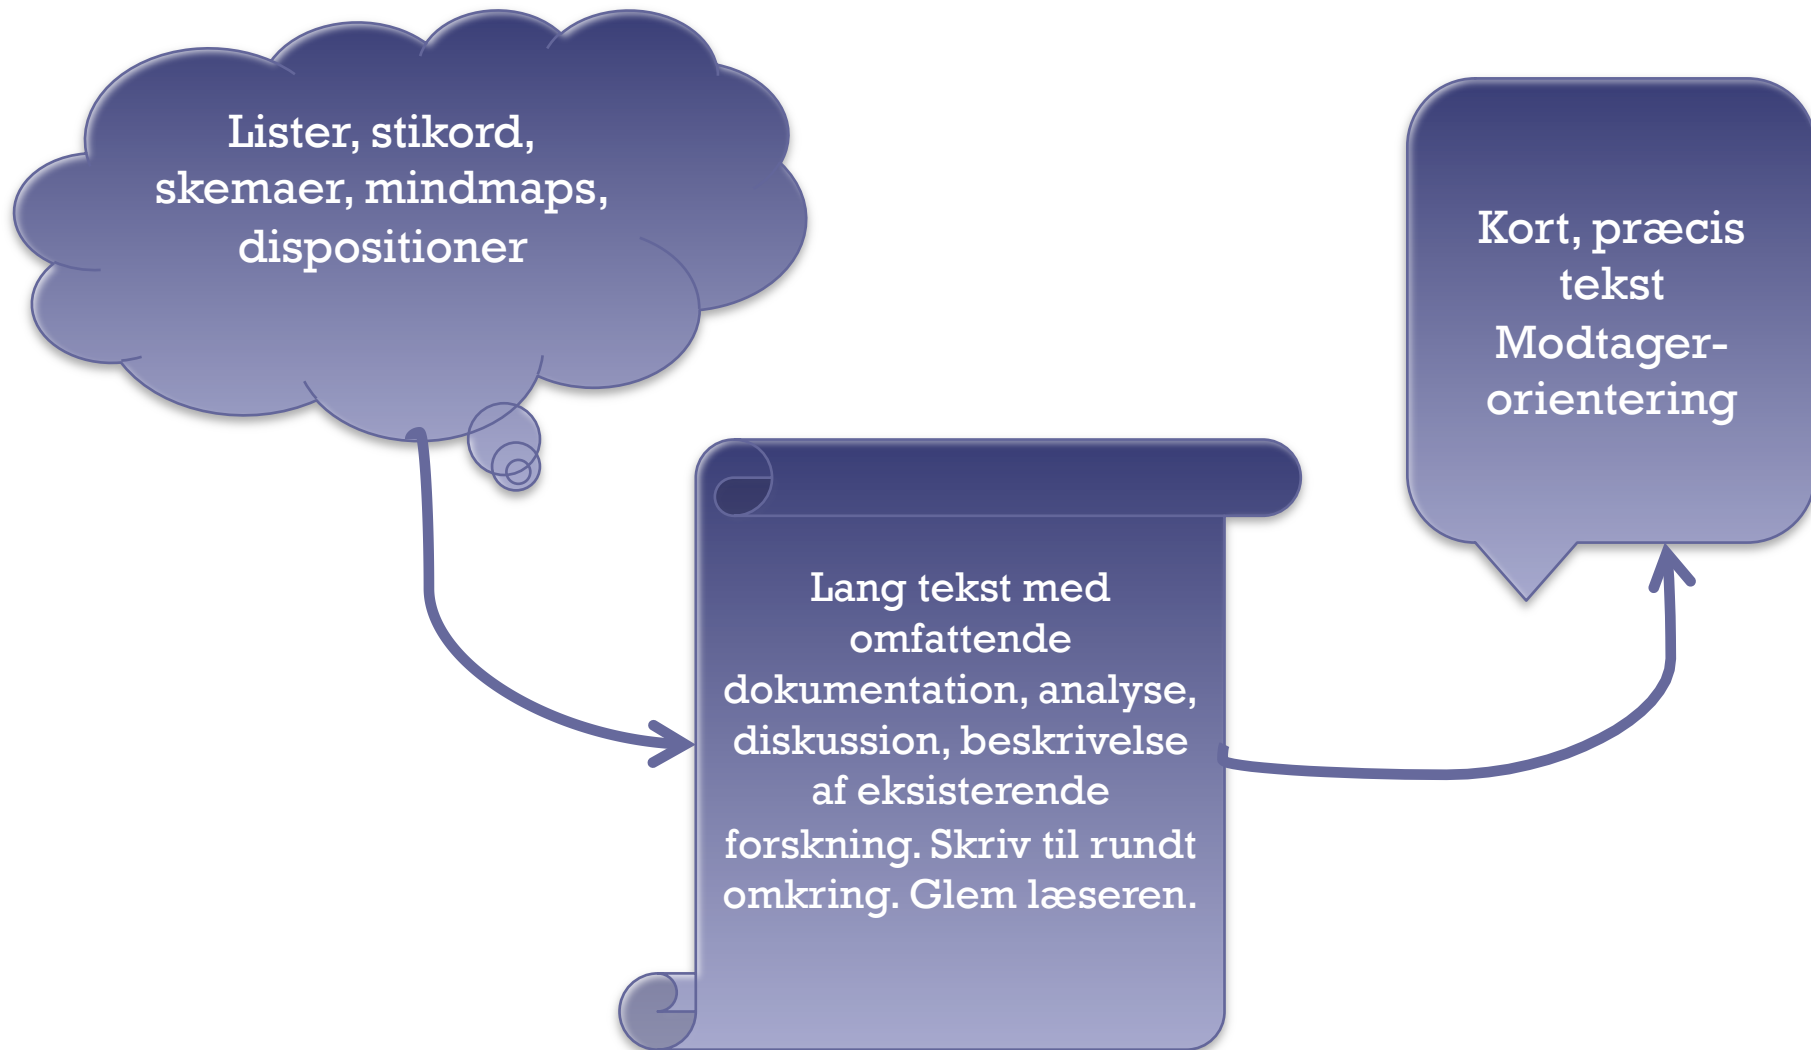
Lister, stikord, skemaer, mindmaps, dispositioner

Lang tekst med omfattende dokumentation, analyse, diskussion, beskrivelse af eksisterende forskning. Skriv til rundt omkring. Glem læseren.

Kort, præcis tekst
Modtager-orientering